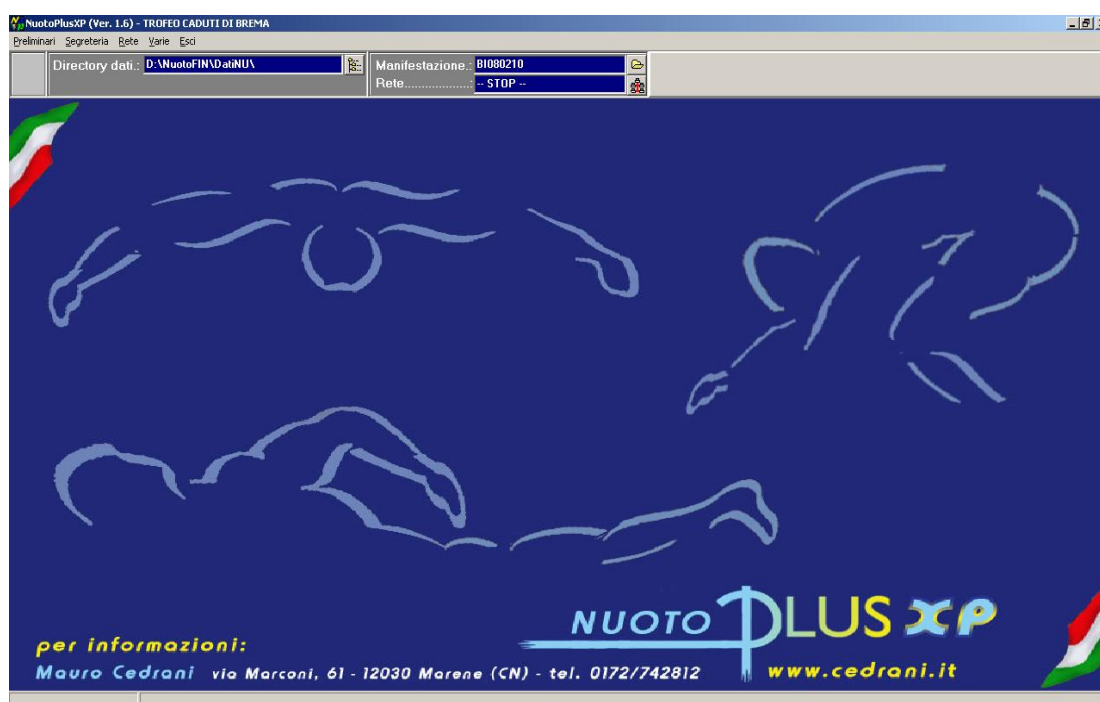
NuotoPlusXP (Ver. 1.6) - TROFEO CADUTI DI BREMA

Preliminari Segreteria Rete Varie Esci

Directory dati.: D:\NuotoFIN\DatiNU\

Manifestazione.: BI080210
Rete....................: -- STOP --

NUOTO PLUS XP

per informazioni:
Mauro Cedrani via Marconi, 61 - 12030 Marene (CN) - tel. 0172/742812

www.cedrani.it